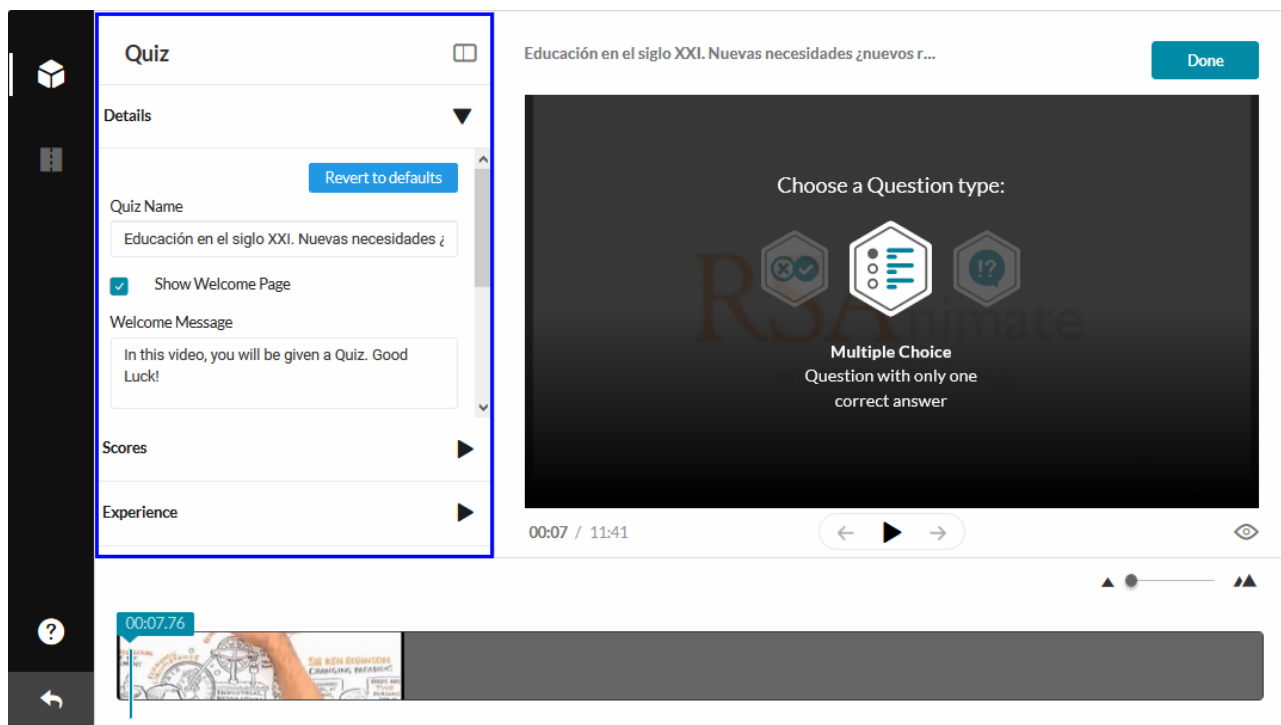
Quiz

Details

Revert to defaults

Quiz Name

Educación en el siglo XXI. Nuevas necesidades ¿

Show Welcome Page

Welcome Message

In this video, you will be given a Quiz. Good Luck!

Scores

Experience

Educación en el siglo XXI. Nuevas necesidades ¿nuevos r...

Done

Choose a Question type:

!?

RSA nimate

Multiple Choice
Question with only one correct answer

00:07 / 11:41

00:07.76

SIR KEN ROBINSON
CHANGING PARADIGMS